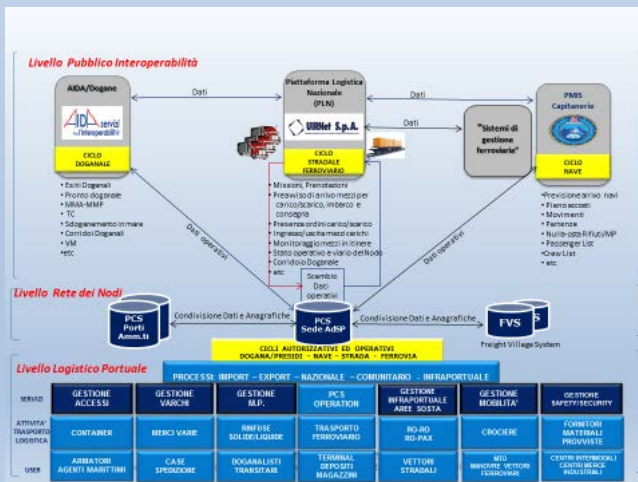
Livello Pubblico Interoperabilità

AIDA/Dogane

AIDA servizi per l'interoperabilità

CICLO DOGANALE

Piattaforma Logistica Nazionale (PLN)

UIRNet S.p.A.

CICLO STRADALE FERROVIARIO

"Sistemi di gestione ferroviaria"

PMIS Capitanerie

CICLO NAVE

Dati

Dati

Dati

- Esiti Doganali
- Pronto doganale
- MMA-MMP
- TC
- Sdoganamento in mare
- Corridoi Doganali
- VM
- etc

- Missioni, Prenotazioni
- Preavvisi di arrivo mezzi per carico/scarico, interno e consegna
- Presenze ordini carico/scarico
- Ingresso/uscita mezzi carichi
- Monitoraggio mezzi in itinere
- Stato operativo e viario del Nodo
- Corridoio Doganale
- etc

- Previsione arrivo navi
- Piano accosti
- Movimenti
- Partenze
- Nulla osta Rifiuti/MP
- Passenger List
- Crew List
- etc

Dati operativi

Dati operativi

Scambio Dati operativi

Livello Rete dei Nodi

PCS Porti Amm.ti

Condivisione Dati e Anagrafiche

PCS Sede AdSP

Condivisione Dati e Anagrafiche

FVS

Freight Village System

CICLI AUTORIZZATIVI ED OPERATIVI DOGANA/PRESIDI - NAVE - STRADA - FERROVIA

Livello Logistico Portuale

PROCESSI: IMPORT - EXPORT - NAZIONALE - COMUNITARIO - INFRAPORTUALE

| SERVIZI | GESTIONE ACCESSI | GESTIONE VARCHI | GESTIONE M.P. | PCS OPERATION | GESTIONE INFRAPORTUALE AREE SOSTA | GESTIONE MOBILITA' | GESTIONE SAFETY/SECURITY |
|---|---|---|---|---|---|---|---|
| ATTIVITA' TRASPORTO LOGISTICA | CONTAINER | MERCI VARIE | RINFUSE SOLIDE/LIQUIDE | TRASPORTO FERROVIARIO | RO-RO RO-PAX | CROCIERE | FORNITORI MATERIALI PROVVISTE |
| USER | ARMATORI AGENTI MARITTIMI | CASE SPEDIZIONE | DOGANALISTI TRANSITARI | TERMINAL DEPOSITI MAGAZZINI | VETTORI STRADALI | MTO MANOVRE VETTORI FERROVIARI | CENTRI INTERMODALI CENTRI MERCE INDUSTRIALI |